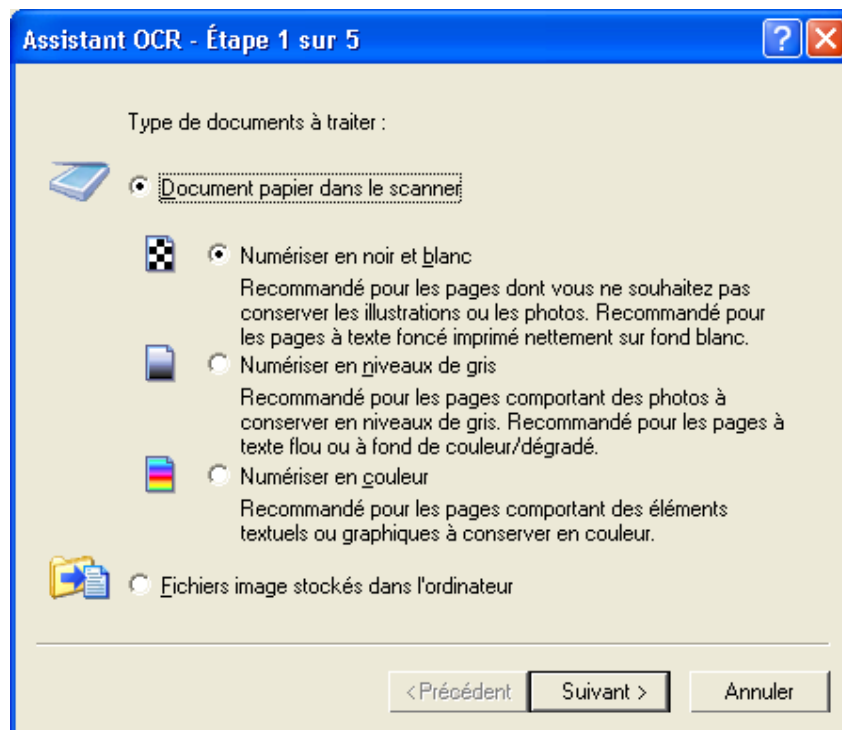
Assistant OCR - Étape 1 sur 5

?

Type de documents à traiter :

Document papier dans le scanner

Numériser en noir et blanc

Recommandé pour les pages dont vous ne souhaitez pas conserver les illustrations ou les photos. Recommandé pour les pages à texte foncé imprimé nettement sur fond blanc.

Numériser en niveaux de gris

Recommandé pour les pages comportant des photos à conserver en niveaux de gris. Recommandé pour les pages à texte flou ou à fond de couleur/dégradé.

Numériser en couleur

Recommandé pour les pages comportant des éléments textuels ou graphiques à conserver en couleur.

Fichiers image stockés dans l'ordinateur

< Précédent

Suivant >

Annuler